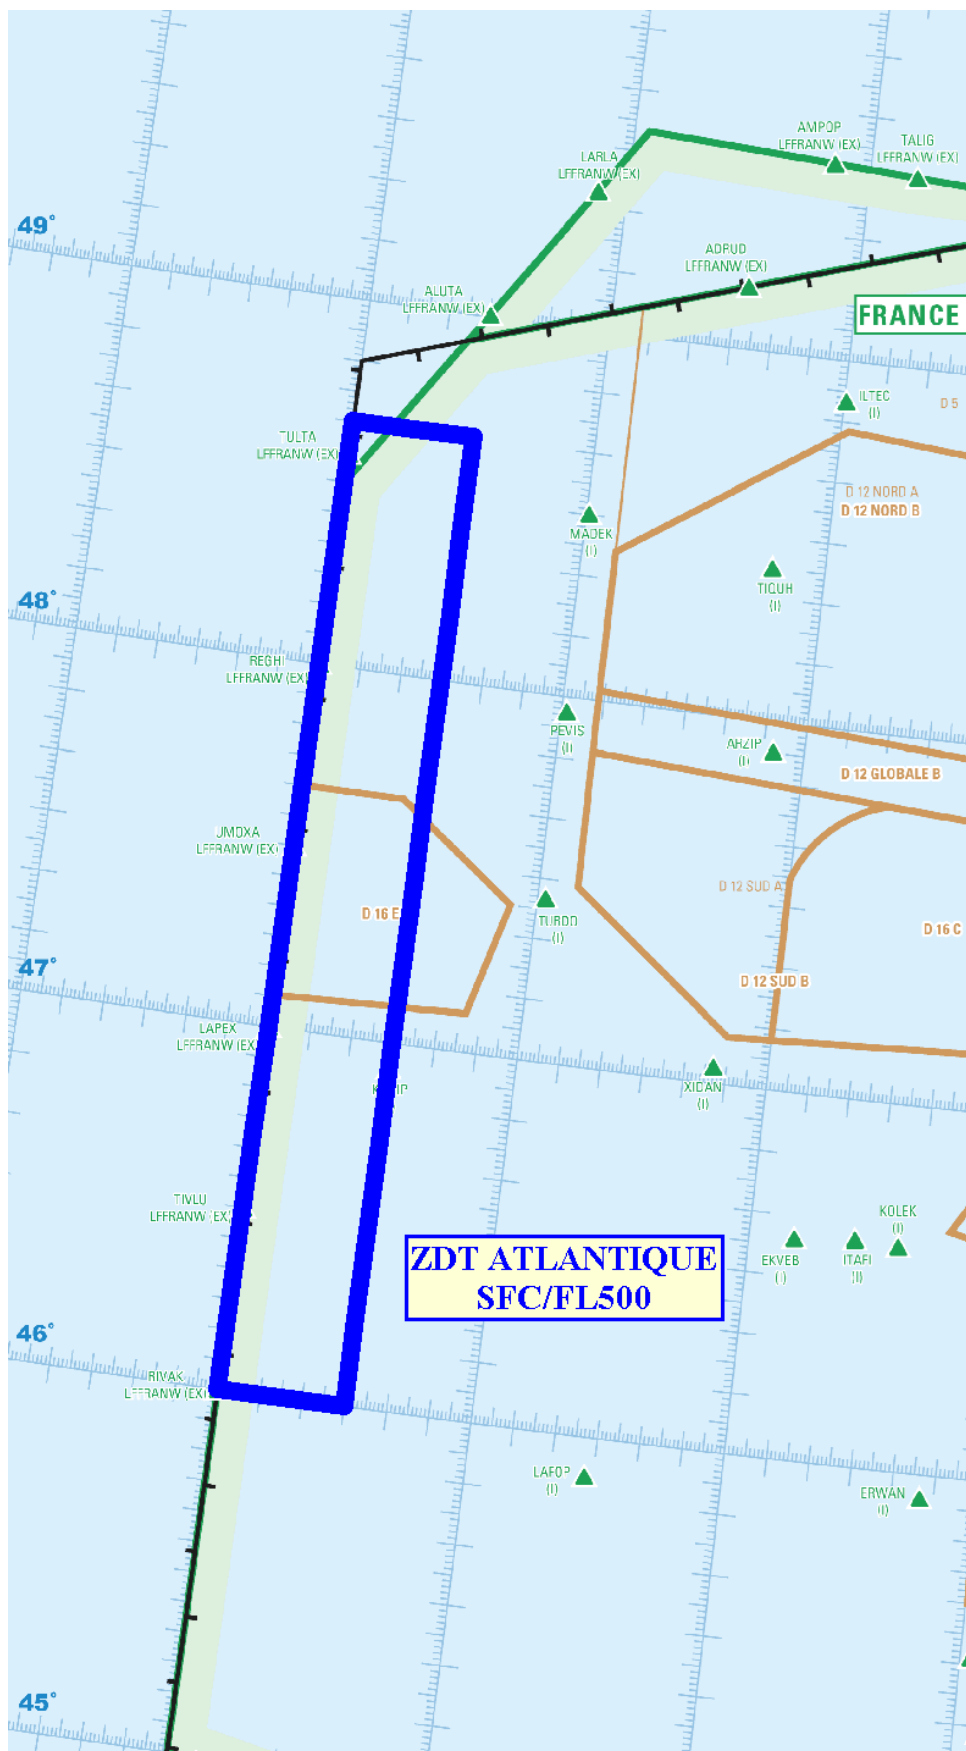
49°

AMPOP
LFFRANW (EX)

TALIG
LFFRANW (EX)

LARLA
LFFRANW (EX)

ADPUD
LFFRANW (EX)

ALUTA
LFFRANW (EX)

FRANCE

ILTEC
(I)

D 5

TULTA
LFFRANW (EX)

D 12 NORD A
D 12 NORD B

MADEK
(I)

TIQUH
(I)

48°

REGHI
LFFRANW (EX)

PEVIS
(I)

AHZIP
(I)

D 12 GLOBALE B

UMDXA
LFFRANW (EX)

D 12 SUD A

D 16 E

TURDO
(I)

D 16 C

47°

D 12 SUD B

LAPEX
LFFRANW (EX)

K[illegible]IP

XIDAN
(I)

TIVLU
LFFRANW (EX)

KOLEK
(I)

EKVEB
(I)

ITAFI
(I)

ZDT ATLANTIQUE
SFC/FL500

46°

RIVAK
LFFRANW (EX)

LAFOP
(I)

ERWAN
(I)

45°